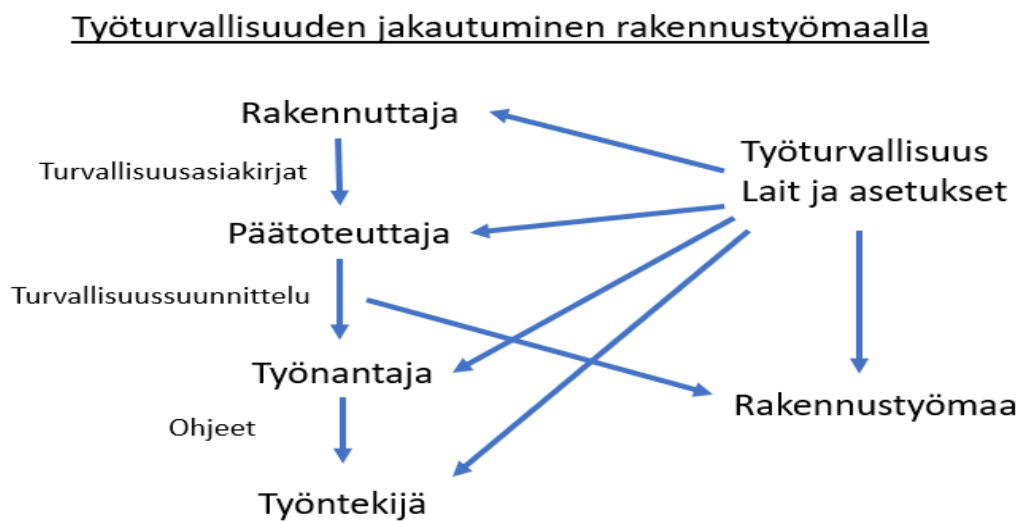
Työturvallisuuden jakautuminen rakennustyömaalla

Rakennuttaja

Turvallisuusasiakirjat

Päätoteuttaja

Turvallisuussuunnittelu

Työnantaja

Ohjeet

Työntekijä

Työturvallisuus
Lait ja asetukset

Rakennustyömaa